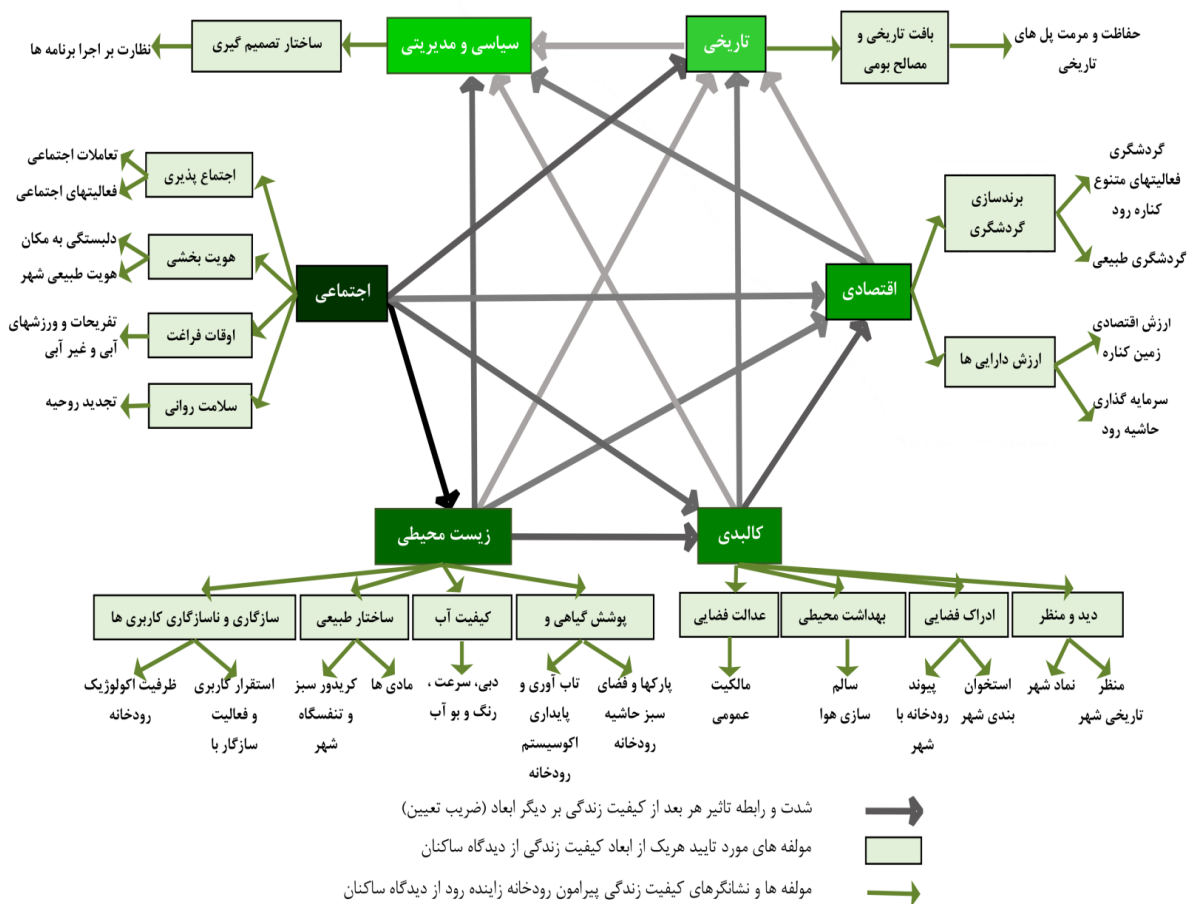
نظارت بر اجرا برنامه ها

ساختار تصمیم گیری

سیاسی و مدیریتی

تاریخی

بافت تاریخی و مصالح بومی

حفاظت و مرمت پل های تاریخی

تعاملات اجتماعی
فعالیتهای اجتماعی

اجتماع پذیری

دلبستگی به مکان
هویت طبیعی شهر

هویت بخشی

تفریحات و ورزشهای آبی و غیر آبی

اوقات فراغت

تجدید روحیه

سلامت روانی

اجتماعی

گردشگری فعالیتهای متنوع کناره رود

برندسازی گردشگری

گردشگری طبیعی

اقتصادی

ارزش اقتصادی زمین کناره

ارزش دارایی ها

سرمایه گذاری حاشیه رود

زیست محیطی

کالبدی

سازگاری و ناسازگاری کاربری ها

ساختار طبیعی

کیفیت آب

پوشش گیاهی و

عدالت فضایی

بهداشت محیطی

ادراک فضایی

دید و منظر

ظرفیت اکولوژیک رودخانه

استقرار کاربری و فعالیت سازگار با

کریدور سبز و تنفسگاه شهر

مادی ها

دبی، سرعت ، رنگ و بو آب

تاب آوری و پایداری اکوسیستم رودخانه

پارکها و فضای سبز حاشیه رودخانه

مالکیت عمومی

سالم سازی هوا

پیوند رودخانه با شهر

استخوان بندی شهر

نماد شهر

منظر تاریخی شهر

شدت و رابطه تاثیر هر بعد از کیفیت زندگی بر دیگر ابعاد (ضریب تعیین)

مولفه های مورد تایید هریک از ابعاد کیفیت زندگی از دیدگاه ساکنان

مولفه ها و نشانگرهای کیفیت زندگی پیرامون رودخانه زاینده رود از دیدگاه ساکنان